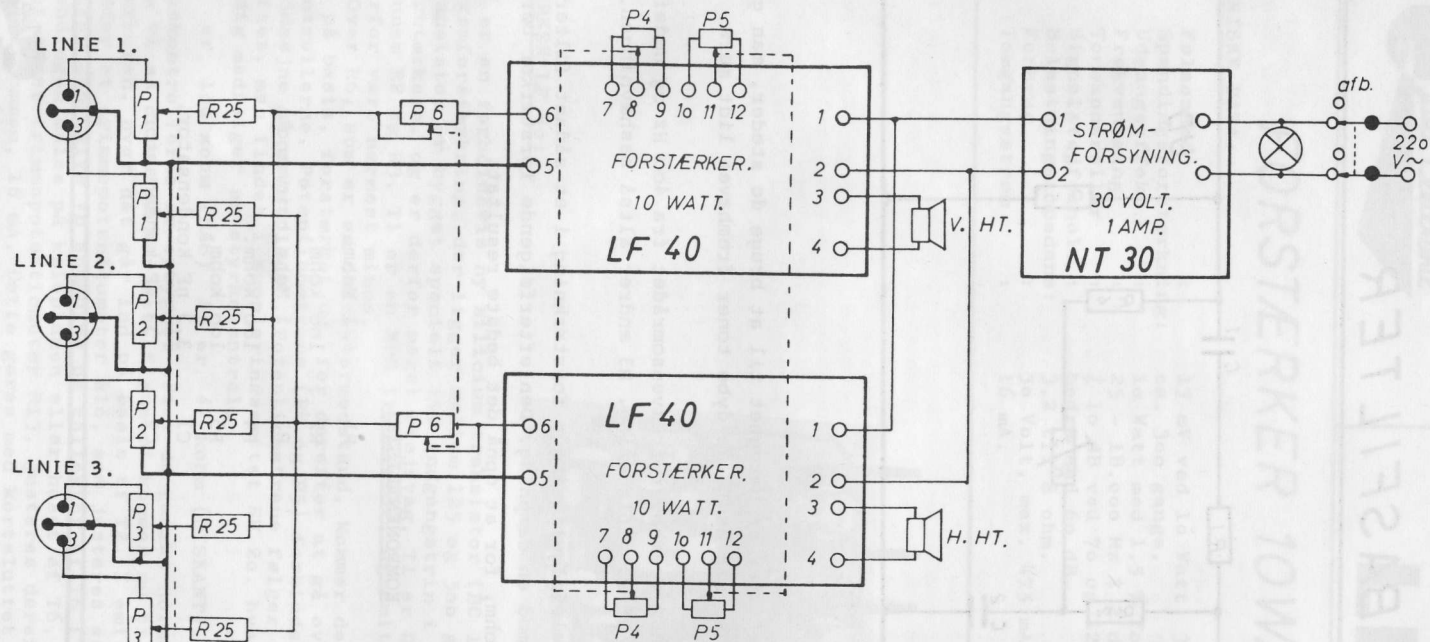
LINIE 1.

1

3

P 1

R 25

P 1

R 25

LINIE 2.

1

3

P 2

R 25

P 2

R 25

LINIE 3.

1

3

P 3

R 25

P 3

R 25

P 6

6

5

P4

P5

7 8 9 10 11 12

FORSTÆRKER.

10 WATT.

LF 40

1

2

3

4

V. HT.

P 6

6

5

LF 40

FORSTÆRKER.

10 WATT.

7 8 9 10 11 12

P4

P5

1

2

3

4

H. HT.

1

2

STRØM-FORSYNING.

30 VOLT.

1 AMP.

NT 30

afb.

220 V~